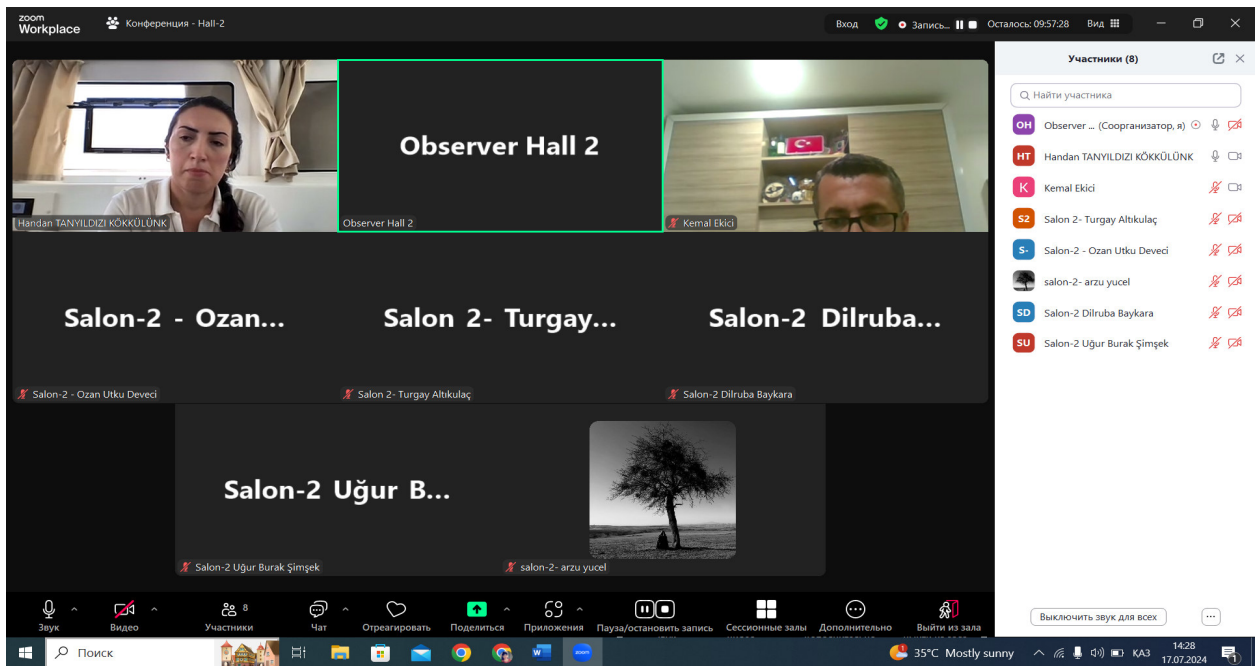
zoom Workplace
Конференция - Hall-2
Вход
Запись...
Осталось: 09:57:28
Вид

Observer Hall 2

Handan TANYILDIZI KÖKKÜLÜNK
Observer Hall 2
Kemal Ekici

Salon-2 - Ozan...
Salon 2- Turgay...
Salon-2 Dilruba...

Salon-2 - Ozan Utku Deveci
Salon 2- Turgay Altıkulaç
Salon-2 Dilruba Baykara

Salon-2 Uğur B...

Salon-2 Uğur Burak Şimşek
salon-2- arzu yucel

Участники (8)
Найти участника
OH Observer ... (Соорганизатор, я)
HT Handan TANYILDIZI KÖKKÜLÜNK
K Kemal Ekici
S2 Salon 2- Turgay Altıkulaç
S- Salon-2 - Ozan Utku Deveci
salon-2- arzu yucel
SD Salon-2 Dilruba Baykara
SU Salon-2 Uğur Burak Şimşek

Звук
Видео
8
Участники
Чат
Отреагировать
Поделиться
Приложения
Пауза/остановить запись
Сессионные залы
Дополнительно
Выйти из зала
Выключить звук для всех

Поиск
35°C Mostly sunny
ҚАЗ
14:28
17.07.2024
1